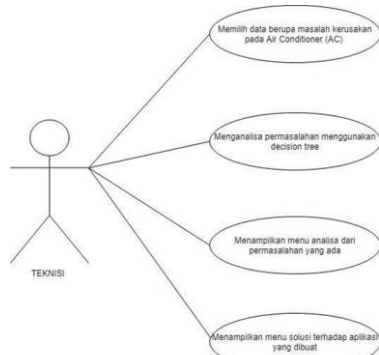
TEKNISI

Memilih data berupa masalah kerusakan pada Air Conditioner (AC)

Menganalisa permasalahan menggunakan decision tree

Menampilkan menu analisa dari permasalahan yang ada

Menampilkan menu solusi terhadap aplikasi yang dibuat